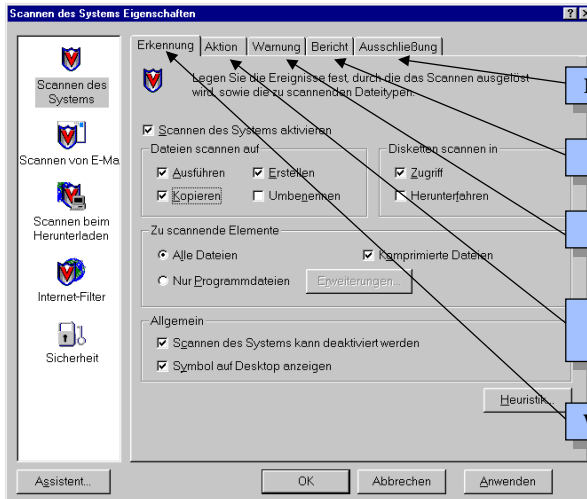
Scannen des Systems Eigenschaften

?

Scannen des Systems

Scannen von E-Ma

Scannen beim Herunterladen

Internet-Filter

Sicherheit

Erkennung | Aktion | Warnung | Bericht | Ausschließung

Legen Sie die Ereignisse fest, durch die das Scannen ausgelöst wird, sowie die zu scannenden Dateitypen.

☑ Scannen des Systems aktivieren

Dateien scannen auf
☑ Ausführen ☑ Erstellen
☑ Kopieren ☐ Umbenennen

Disketten scannen in
☑ Zugriff
☐ Herunterfahren

Zu scannende Elemente
● Alle Dateien ☑ Komprimierte Dateien
○ Nur Programmdateien Erweiterungen...

Allgemein
☑ Scannen des Systems kann deaktiviert werden
☑ Symbol auf Desktop anzeigen

Heuristik...

I

V

Assistent... OK Abbrechen Anwenden